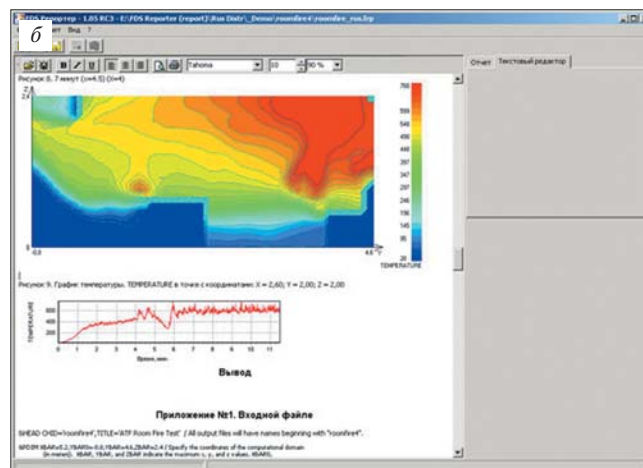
б
FDS Репортер - 1.05 RC3 - E:\FDS Reporter (report)\Rus Distr\_Demo\roomfire4\roomfire_rus.frp
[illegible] Вид ?
Tahoma 10 90 %
Отчет Текстовый редактор
Рисунок 8. 7 минут (x=4.5) (X=4)
Z
2.4
-0.6
4.6 Y
769
599
548
498
447
397
347
297
246
196
145
95
20
TEMPERATURE
Рисунок 9. График температуры. TEMPERATURE в точке с координатами: X = 2,60; Y = 2,00; Z = 2,00
TEMPERATURE
600
400
200
0
0 1 2 3 4 5 6 7 8 9 10 11
Время, мин
Вывод
Приложение №1. Входной файле
&HEAD CHID='roomfire4',TITLE='ATF Room Fire Test' / All output files will have names beginning with "roomfire4".
&PDIM XBAR0=-2.1,YBAR0=-0.6,YBAR=4.6,ZBAR=2.4 / Specify the coordinates of the computational domain (in meters). XBAR, YBAR, and ZBAR indicate the maximum x, y, and z values, XBAR0,